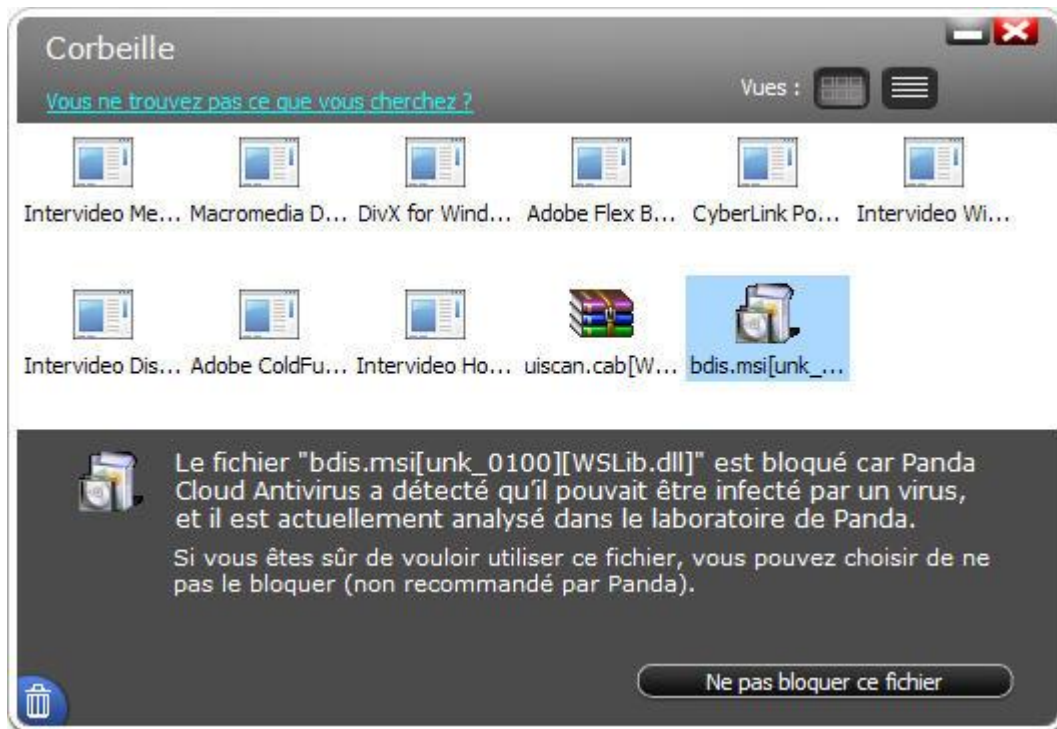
Corbeille

Vous ne trouvez pas ce que vous cherchez ?

Vues :

Intervideo Me... Macromedia D... DivX for Wind... Adobe Flex B... CyberLink Po... Intervideo Wi...

Intervideo Dis... Adobe ColdFu... Intervideo Ho... uiscan.cab[W... bdis.msi[unk_...

Le fichier "bdis.msi[unk_0100][WSLib.dll]" est bloqué car Panda Cloud Antivirus a détecté qu'il pouvait être infecté par un virus, et il est actuellement analysé dans le laboratoire de Panda.

Si vous êtes sûr de vouloir utiliser ce fichier, vous pouvez choisir de ne pas le bloquer (non recommandé par Panda).

Ne pas bloquer ce fichier